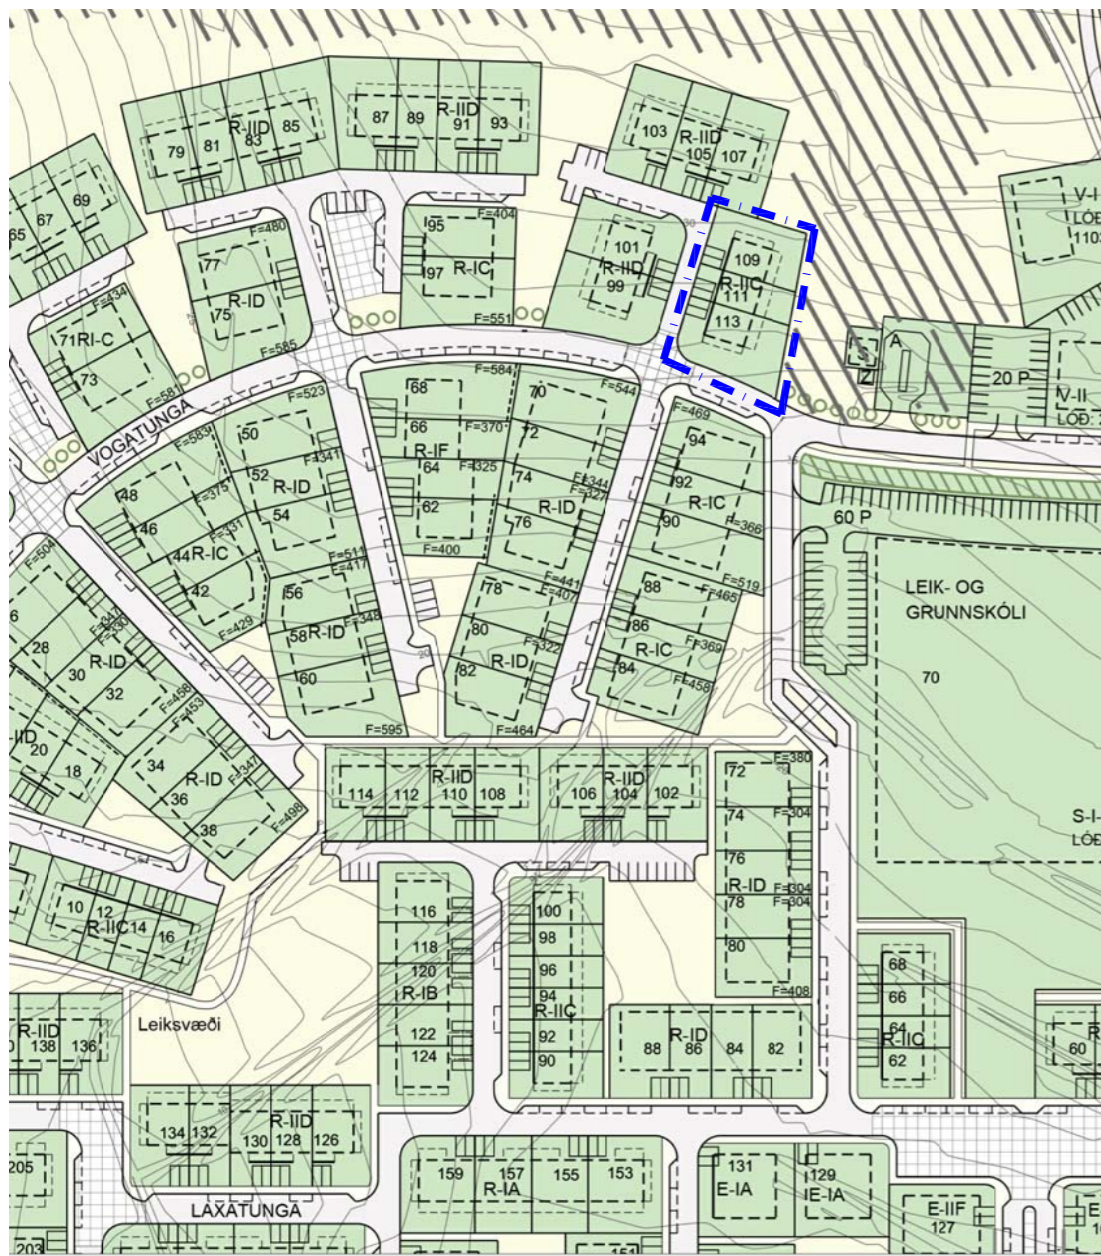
79 81 R-IID 83 85
87 89 R-IID 91 93
103 R-IID 105 107
V-I LÓÐ 1103
65 67 69
F=480
77 R-ID 75
95 97 R-IC F=404 F=551
101 R-IID 99
109 R-IIC 111 113
S Z A
20 P
V-II LÓÐ
F=434 71RI-C 73
F=585
F=581
VOGATUNGA
F=523
F=583
50 52 R-ID 54
F=341
48 F=375 46 44R-IC 42 F=331
F=511 F=417
68 66 R-IF 64 62 F=370 F=325 F=584 F=400
70 72 74 R-ID 76 F=544 F=344 F=327
F=469 94 92 R-IC 90 F=366
60 P
LEIK- OG GRUNNSKÓLI
70
F=504
28 30 R-ID 32
F=429
56 58 R-ID 60 F=348 F=595
F=441 F=407
78 80 82 R-ID F=322 F=464
88 86 R-IC 84 F=519 F=465 F=369 F=458
F=456 F=453
IID 20 18
34 R-ID 36 38 F=341 F=498
114 112 R-IID 110 108
106 R-IID 104 102
F=380 72 74 F=304 76 R-ID 78 F=304 F=304 80 F=408
S-I LÓÐ
10 12 R-IIC14 16
116 118 120 R-IB 122 124
100 98 96 94 R-IIC 92 90
88 R-ID 86 84 82
68 66 64 R-IIC 62
60
R-IID 138 136
Leiksvæði
134 132 R-IID 130 128 126
205
159 157 R-IA 155 153
131 E-IA
129 E-IA
E-IIF 127
LAXATUNGA
203
151